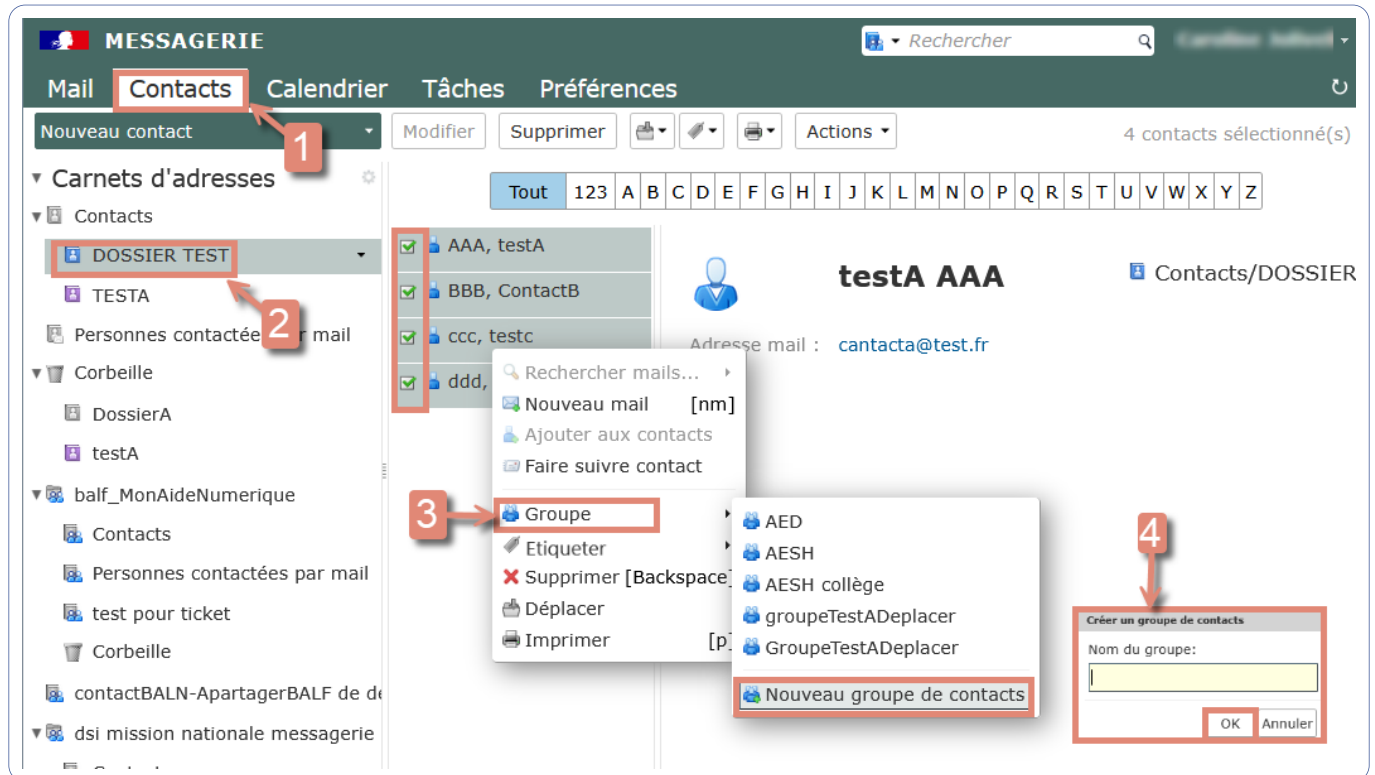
MESSAGERIE

Rechercher

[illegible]

Mail Contacts Calendrier Tâches Préférences

Nouveau contact

1

Modifier Supprimer Actions

4 contacts sélectionné(s)

Carnets d'adresses

Contacts

DOSSIER TEST

TESTA

2

Personnes contactées par mail

Corbeille

DossierA

testA

balf_MonAideNumerique

Contacts

Personnes contactées par mail

test pour ticket

Corbeille

contactBALN-ApartagerBALF de de

dsi mission nationale messagerie

| Tout | 123 | A | B | C | D | E | F | G | H | I | J | K | L | M | N | O | P | Q | R | S | T | U | V | W | X | Y | Z |
|---|---|---|---|---|---|---|---|---|---|---|---|---|---|---|---|---|---|---|---|---|---|---|---|---|---|---|---|

AAA, testA

BBB, ContactB

ccc, testc

ddd,

testA AAA

Contacts/DOSSIER

Adresse mail : cantacta@test.fr

Rechercher mails...

Nouveau mail [nm]

Ajouter aux contacts

Faire suivre contact

3

Groupe

Etiqueter

Supprimer [Backspace]

Déplacer

Imprimer [p]

AED

AESH

AESH collège

groupeTestADeplacer

GroupeTestADeplacer

Nouveau groupe de contacts

4

Créer un groupe de contacts

Nom du groupe:

OK Annuler